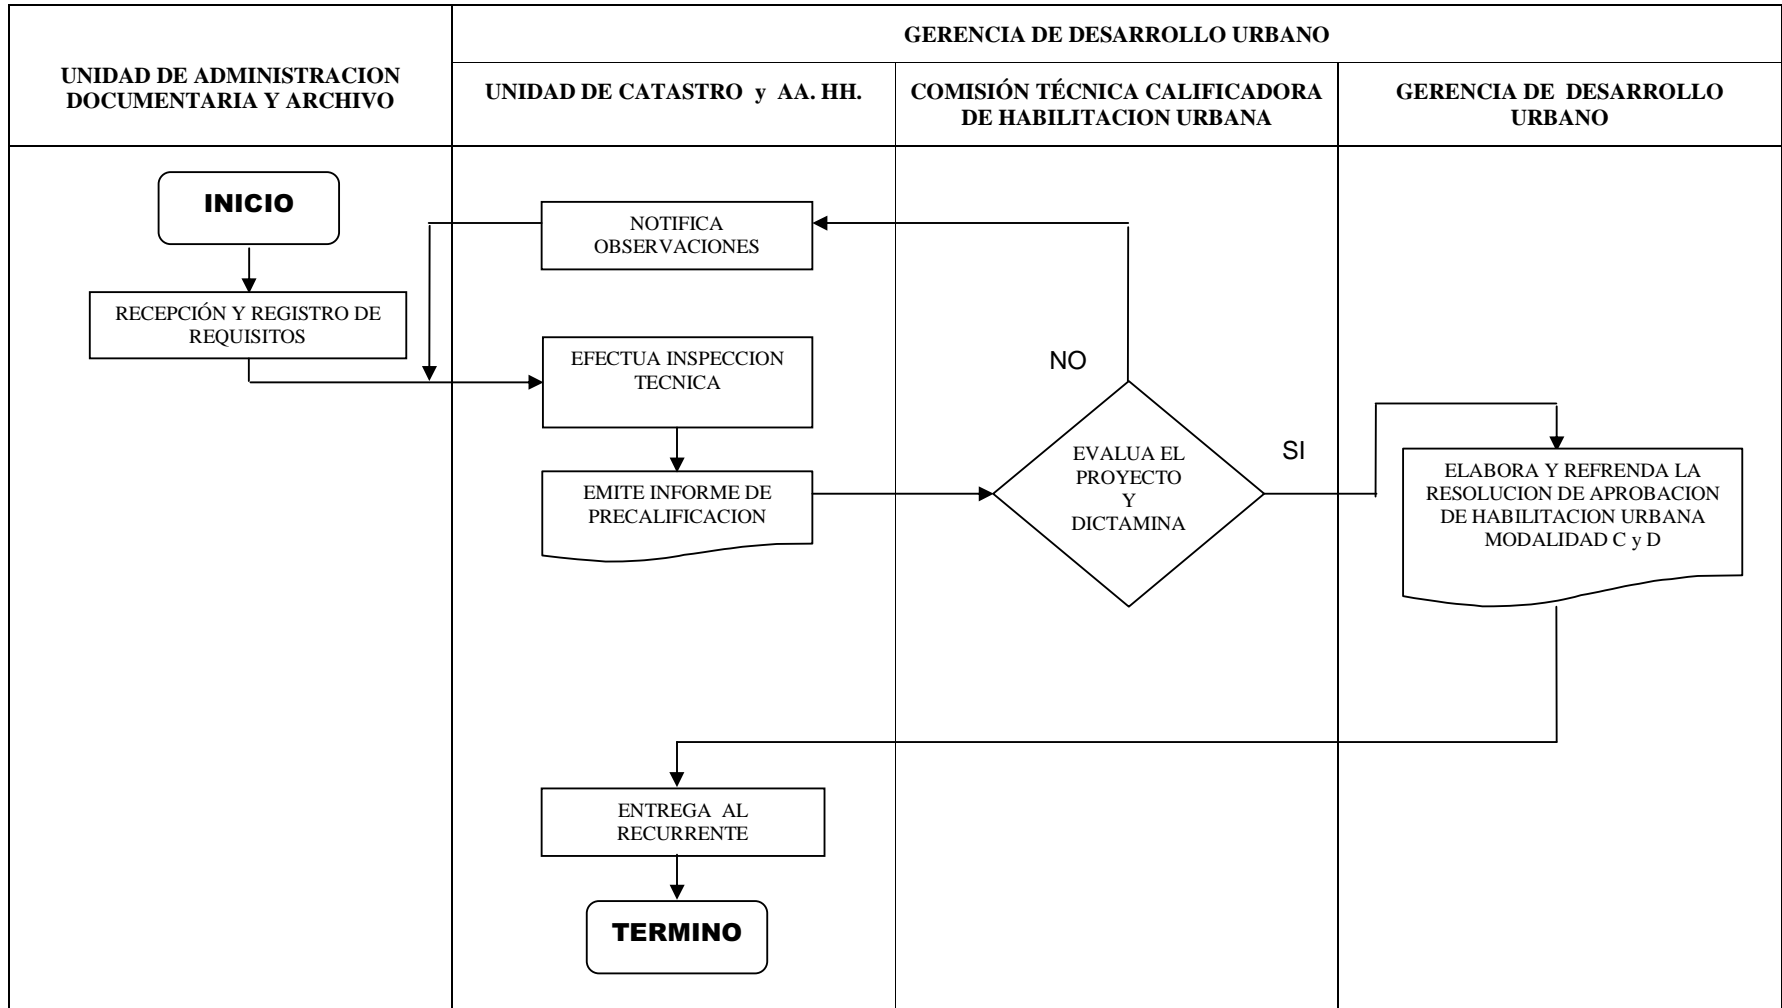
UNIDAD DE ADMINISTRACION DOCUMENTARIA Y ARCHIVO

GERENCIA DE DESARROLLO URBANO

UNIDAD DE CATASTRO y AA. HH.

COMISIÓN TÉCNICA CALIFICADORA DE HABILITACION URBANA

GERENCIA DE DESARROLLO URBANO

INICIO

RECEPCIÓN Y REGISTRO DE REQUISITOS

NOTIFICA OBSERVACIONES

EFECTUA INSPECCION TECNICA

EMITE INFORME DE PRECALIFICACION

NO

EVALUA EL PROYECTO Y DICTAMINA

SI

ELABORA Y REFRENDA LA RESOLUCION DE APROBACION DE HABILITACION URBANA MODALIDAD C y D

ENTREGA AL RECURRENTE

TERMINO